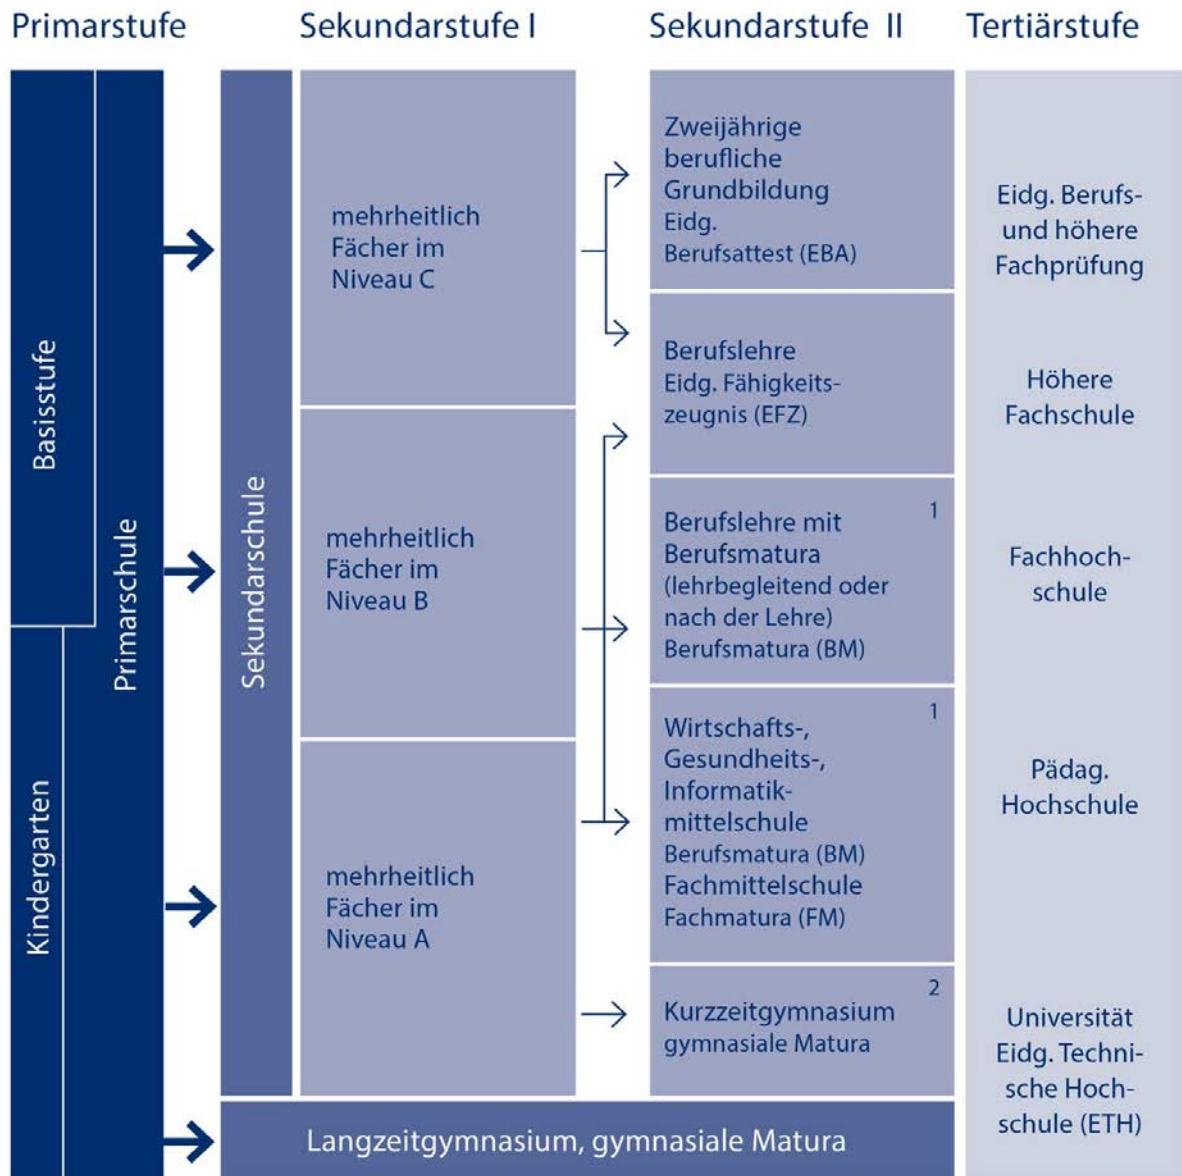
Primarstufe

Sekundarstufe I

Sekundarstufe II

Tertiärstufe

Basisstufe

Kindergarten

Primarschule

Sekundarschule

mehrheitlich Fächer im Niveau C

mehrheitlich Fächer im Niveau B

mehrheitlich Fächer im Niveau A

Zweijährige berufliche Grundbildung Eidg. Berufsattest (EBA)

Berufslehre Eidg. Fähigkeitszeugnis (EFZ)

1
Berufslehre mit Berufsmatura (lehrbegleitend oder nach der Lehre) Berufsmatura (BM)

1
Wirtschafts-, Gesundheits-, Informatikmittelschule Berufsmatura (BM) Fachmittelschule Fachmatura (FM)

2
Kurzzeitgymnasium gymnasiale Matura

Langzeitgymnasium, gymnasiale Matura

Eidg. Berufs- und höhere Fachprüfung

Höhere Fachschule

Fachhochschule

Pädag. Hochschule

Universität Eidg. Technische Hochschule (ETH)